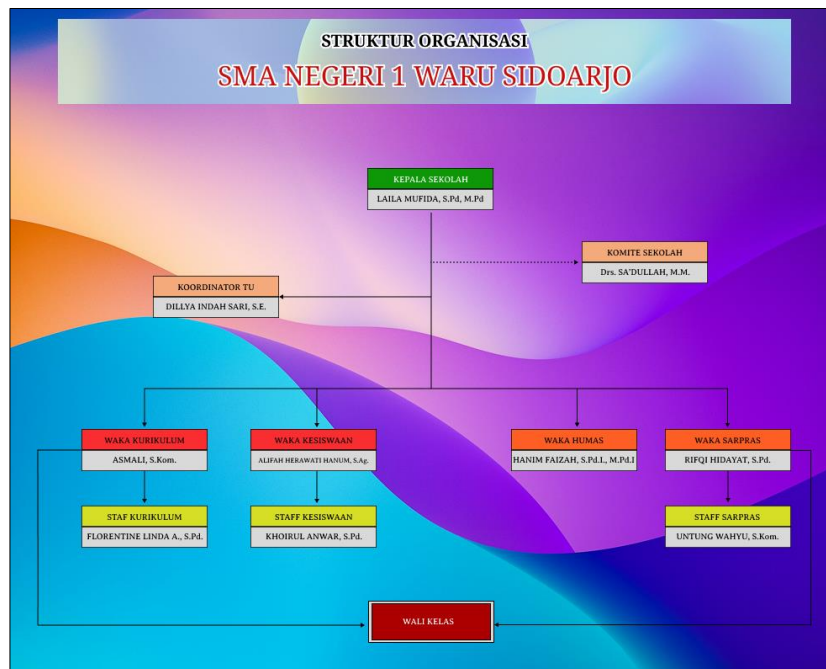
STRUKTUR ORGANISASI
SMA NEGERI 1 WARU SIDOARJO

KEPALA SEKOLAH
LAILA MUFIDA, S.Pd, M.Pd

KOMITE SEKOLAH
Drs. SA'DULLAH, M.M.

KOORDINATOR TU
DILLYA INDAH SARI, S.E.

WAKA KURIKULUM
ASMALI, S.Kom.

WAKA KESISWAAN
ALIFAH HERAWATI HANUM, S.Ag.

WAKA HUMAS
HANIM FAIZAH, S.Pd.I., M.Pd.I

WAKA SARPRAS
RIFQI HIDAYAT, S.Pd.

STAF KURIKULUM
FLORENTINE LINDA A., S.Pd.

STAFF KESISWAAN
KHOIRUL ANWAR, S.Pd.

STAFF SARPRAS
UNTUNG WAHYU, S.Kom.

WALI KELAS